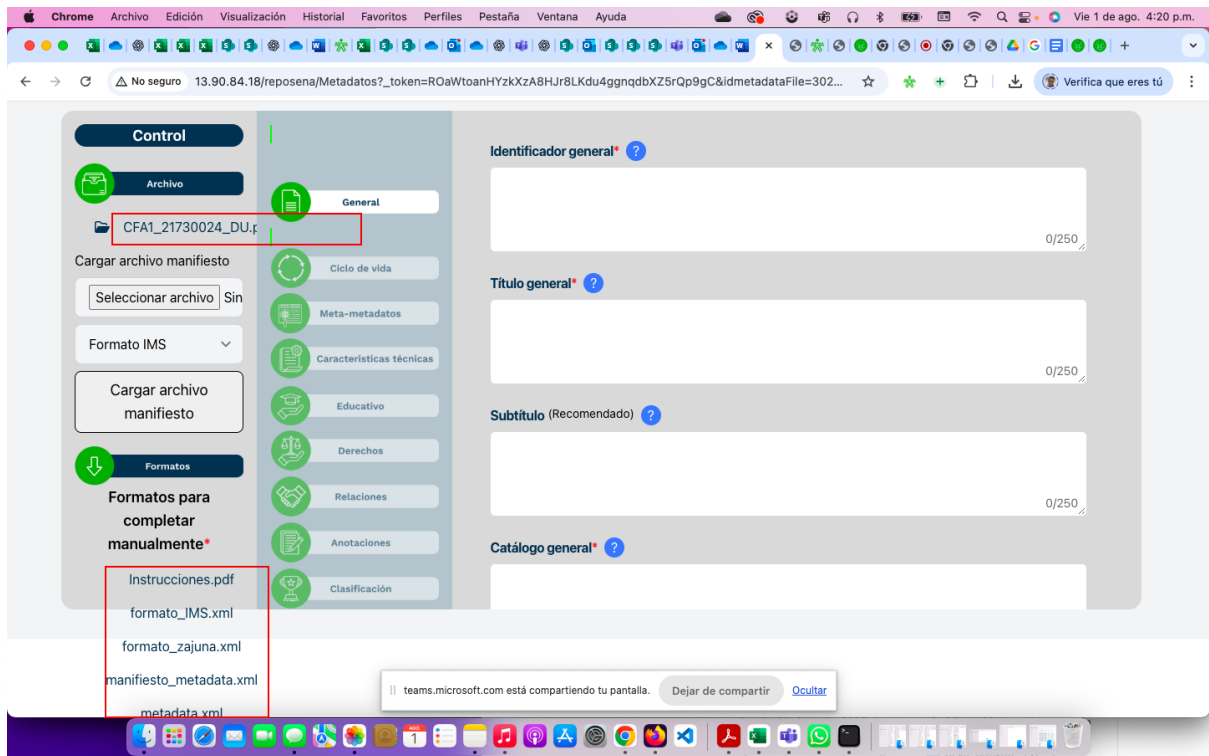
Chrome Archivo Edición Visualización Historial Favoritos Perfiles Pestaña Ventana Ayuda

Vie 1 de ago. 4:20 p.m.

No seguro 13.90.84.18/reposena/Metadatos?_token=ROaWtoanHYzkXzA8HJr8LKdu4ggnqdbXZ5rQp9gC&idmetadataFile=302...

Verifica que eres tú

Control

Archivo

CFA1_21730024_DU.p

Cargar archivo manifiesto

Seleccionar archivo Sin

Formato IMS

Cargar archivo manifiesto

Formatos

Formatos para completar manualmente*

Instrucciones.pdf

formato_IMS.xml

formato_zajuna.xml

manifiesto_metadata.xml

metadata.xml

General

Ciclo de vida

Meta-metadatos

Características técnicas

Educativo

Derechos

Relaciones

Anotaciones

Clasificación

Identificador general* ?

0/250

Título general* ?

0/250

Subtítulo (Recomendado) ?

0/250

Catálogo general* ?

teams.microsoft.com está compartiendo tu pantalla. Dejar de compartir Ocultar